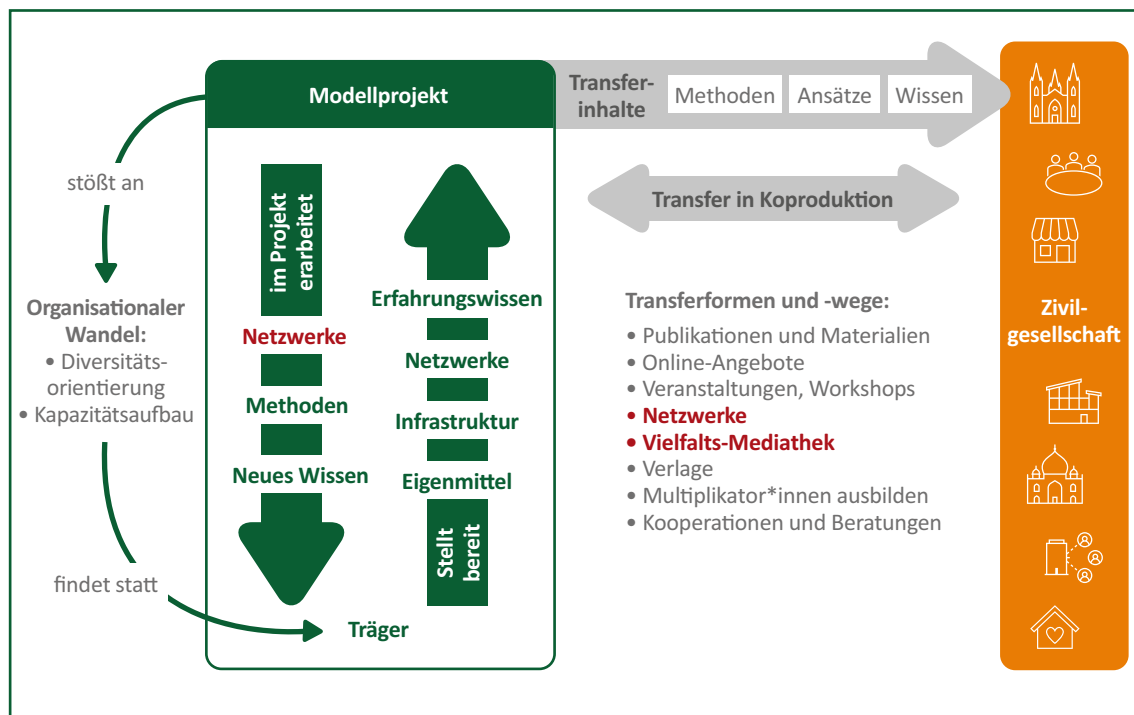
Modellprojekt

Transferinhalte Methoden Ansätze Wissen

Transfer in Koproduktion

stößt an

Organisationaler Wandel:
• Diversitätsorientierung
• Kapazitätsaufbau

findet statt

im Projekt erarbeitet

Netzwerke

Methoden

Neues Wissen

Erfahrungswissen

Netzwerke

Infrastruktur

Eigenmittel

Stellt bereit

Träger

Transferformen und -wege:
• Publikationen und Materialien
• Online-Angebote
• Veranstaltungen, Workshops
• Netzwerke
• Vielfalts-Mediathek
• Verlage
• Multiplikator*innen ausbilden
• Kooperationen und Beratungen

Zivilgesellschaft